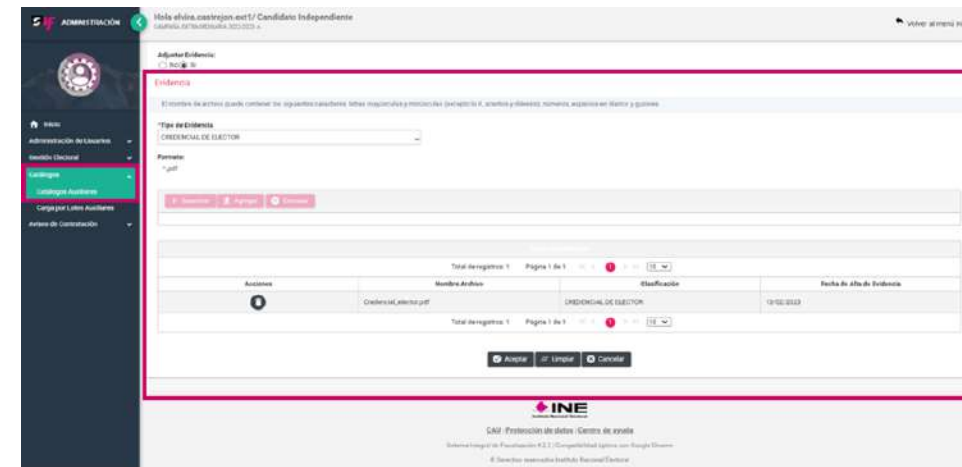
SIF ADMINISTRACIÓN

Hola elvira.castrejon.ext1/ Candidato Independiente
CAMPAÑA EXTRAORDINARIA 2022-2023 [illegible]

Volver al menú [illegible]

Inicio
Administración de Usuarios
Gestión Electoral
Catálogos
Catálogos Auxiliares
Carga por Lotes Auxiliares
Avisos de Contratación

Adjuntar Evidencia:
No Si

Evidencia

El nombre de archivo puede contener los siguientes caracteres: letras mayúsculas y minúsculas (excepto la ñ, acentos y diéresis), números, espacios en blanco y guiones.

*Tipo de Evidencia
CREDENCIAL DE ELECTOR

Formato:
*.pdf

Seleccionar | Agregar | Eliminar

Total de registros: 1 Página 1 de 1 1 15

| Acciones | Nombre Archivo | Clasificación | Fecha de alta de Evidencia |
|---|---|---|---|
| | Credencial_elector.pdf | CREDENCIAL DE ELECTOR | 13/02/2023 |

Total de registros: 1 Página 1 de 1 1 15

Aceptar | Limpiar | Cancelar

INE
Instituto Nacional Electoral

CAU · Protección de datos · Centro de ayuda
Sistema Integral de Fiscalización 4.2.2 | Compatibilidad óptima con Google Chrome
© Derechos reservados Instituto Nacional Electoral